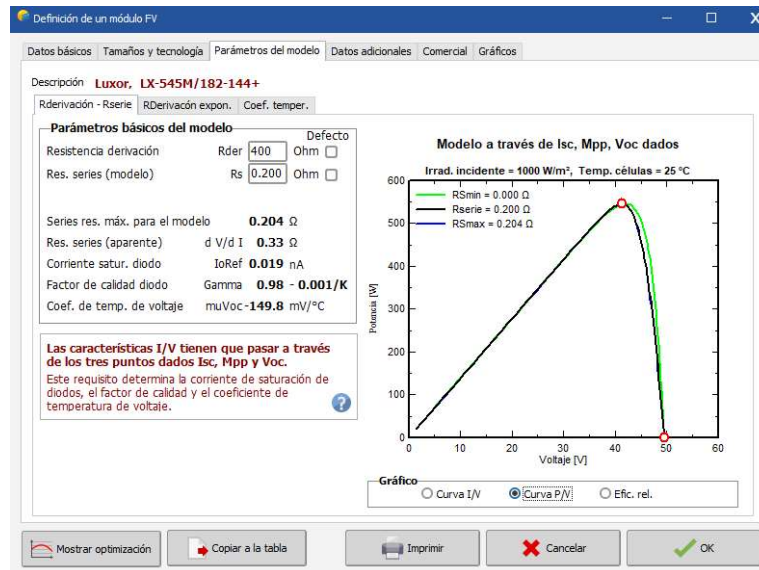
Definición de un módulo FV

Datos básicos | Tamaños y tecnología | Parámetros del modelo | Datos adicionales | Comercial | Gráficos

Descripción Luxor, LX-545M/182-144+

Rderivación - Rserie | RDerivacón expon. | Coef. temper.

Parámetros básicos del modelo

Defecto

Resistencia derivación Rder 400 Ohm

Res. series (modelo) Rs 0.200 Ohm

Series res. máx. para el modelo 0.204 Ω

Res. series (aparente) d V/d I 0.33 Ω

Corriente satur. diodo IoRef 0.019 nA

Factor de calidad diodo Gamma 0.98 - 0.001/K

Coef. de temp. de voltaje muVoc -149.8 mV/°C

Las características I/V tienen que pasar a través de los tres puntos dados Isc, Mpp y Voc.

Este requisito determina la corriente de saturación de diodos, el factor de calidad y el coeficiente de temperatura de voltaje.

Modelo a través de Isc, Mpp, Voc dados

Irrad. incidente = 1000 W/m², Temp. células = 25 °C

RSmin = 0.000 Ω
Rserie = 0.200 Ω
RSmax = 0.204 Ω

Potencia [W]

600
500
400
300
200
100
0

0 10 20 30 40 50 60

Voltaje [V]

Gráfico

Curva I/V
Curva P/V
Efic. rel.

Mostrar optimización | Copiar a la tabla | Imprimir | Cancelar | OK